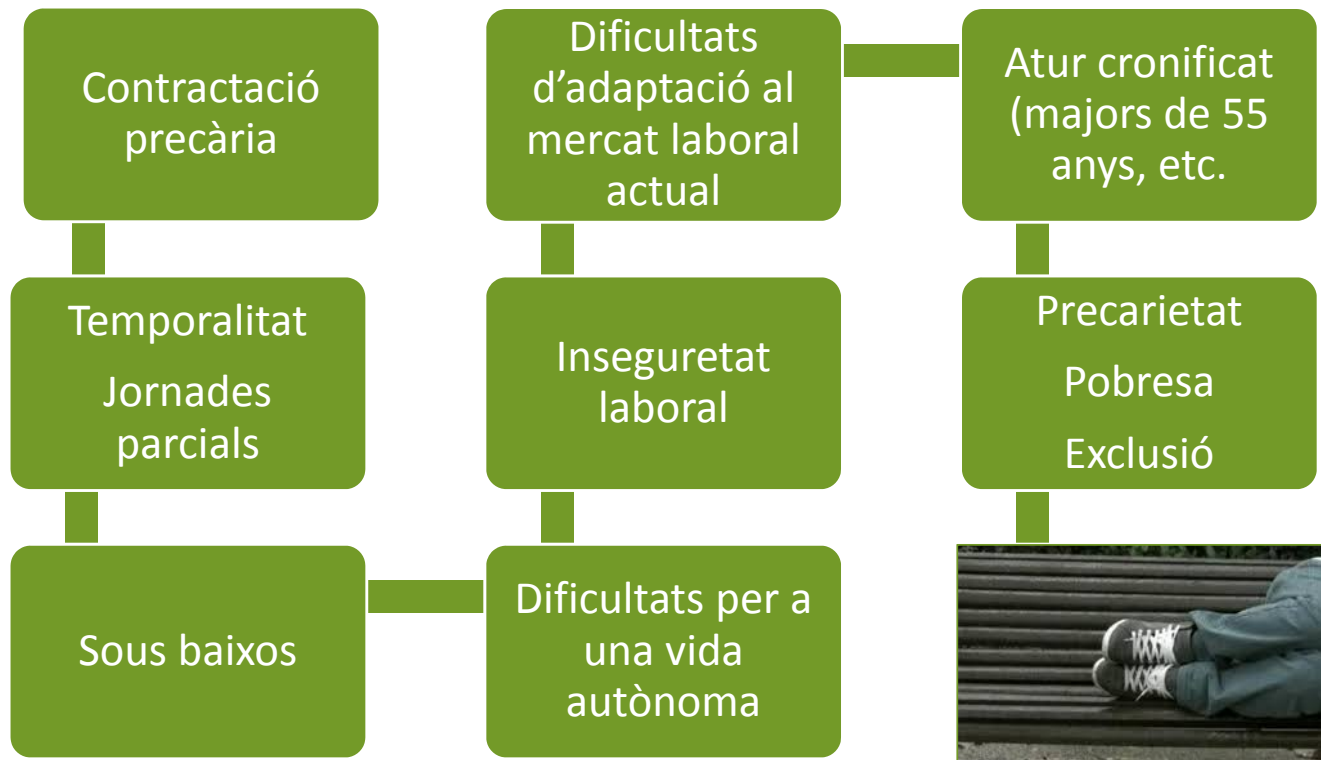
Contractació precària

Temporalitat

Jornades parcials

Sous baixos

Dificultats per a una vida autònoma

Inseguretat laboral

Dificultats d'adaptació al mercat laboral actual

Atur cronificat (majors de 55 anys, etc.

Precarietat

Pobresa

Exclusió